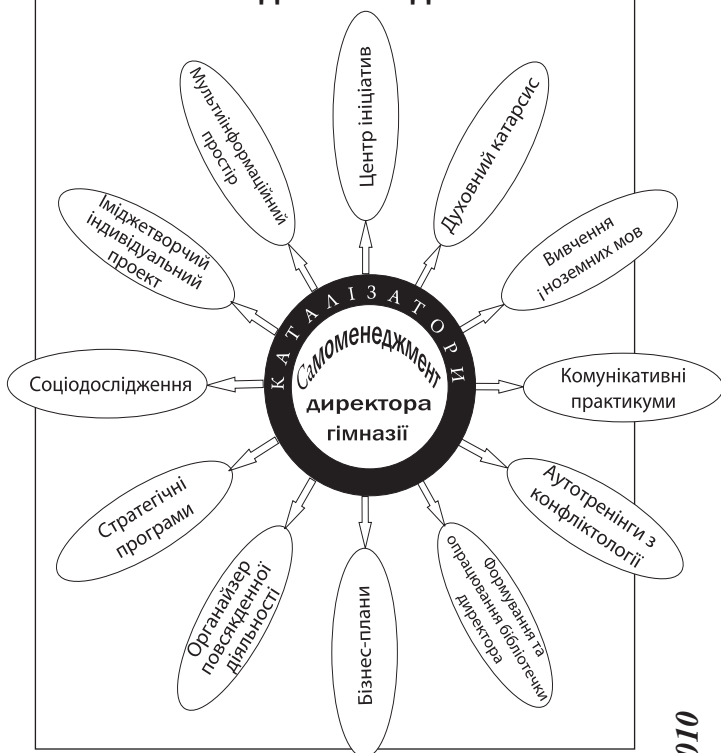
Центр ініціатив

Духовний катарсис

Вивчення іноземних мов

Комунікативні практикуми

Аутотренінги з конфліктології

Формування та опрацювання бібліотечки директора

Бізнес-плани

Органайзер повсякденної діяльності

Стратегічні програми

Соціодослідження

Іміджетворчий індивідуальний проект

Мультиінформаційний простір

КАТАЛІЗАТОРИ

Самоменеджмент

директора гімназії

010